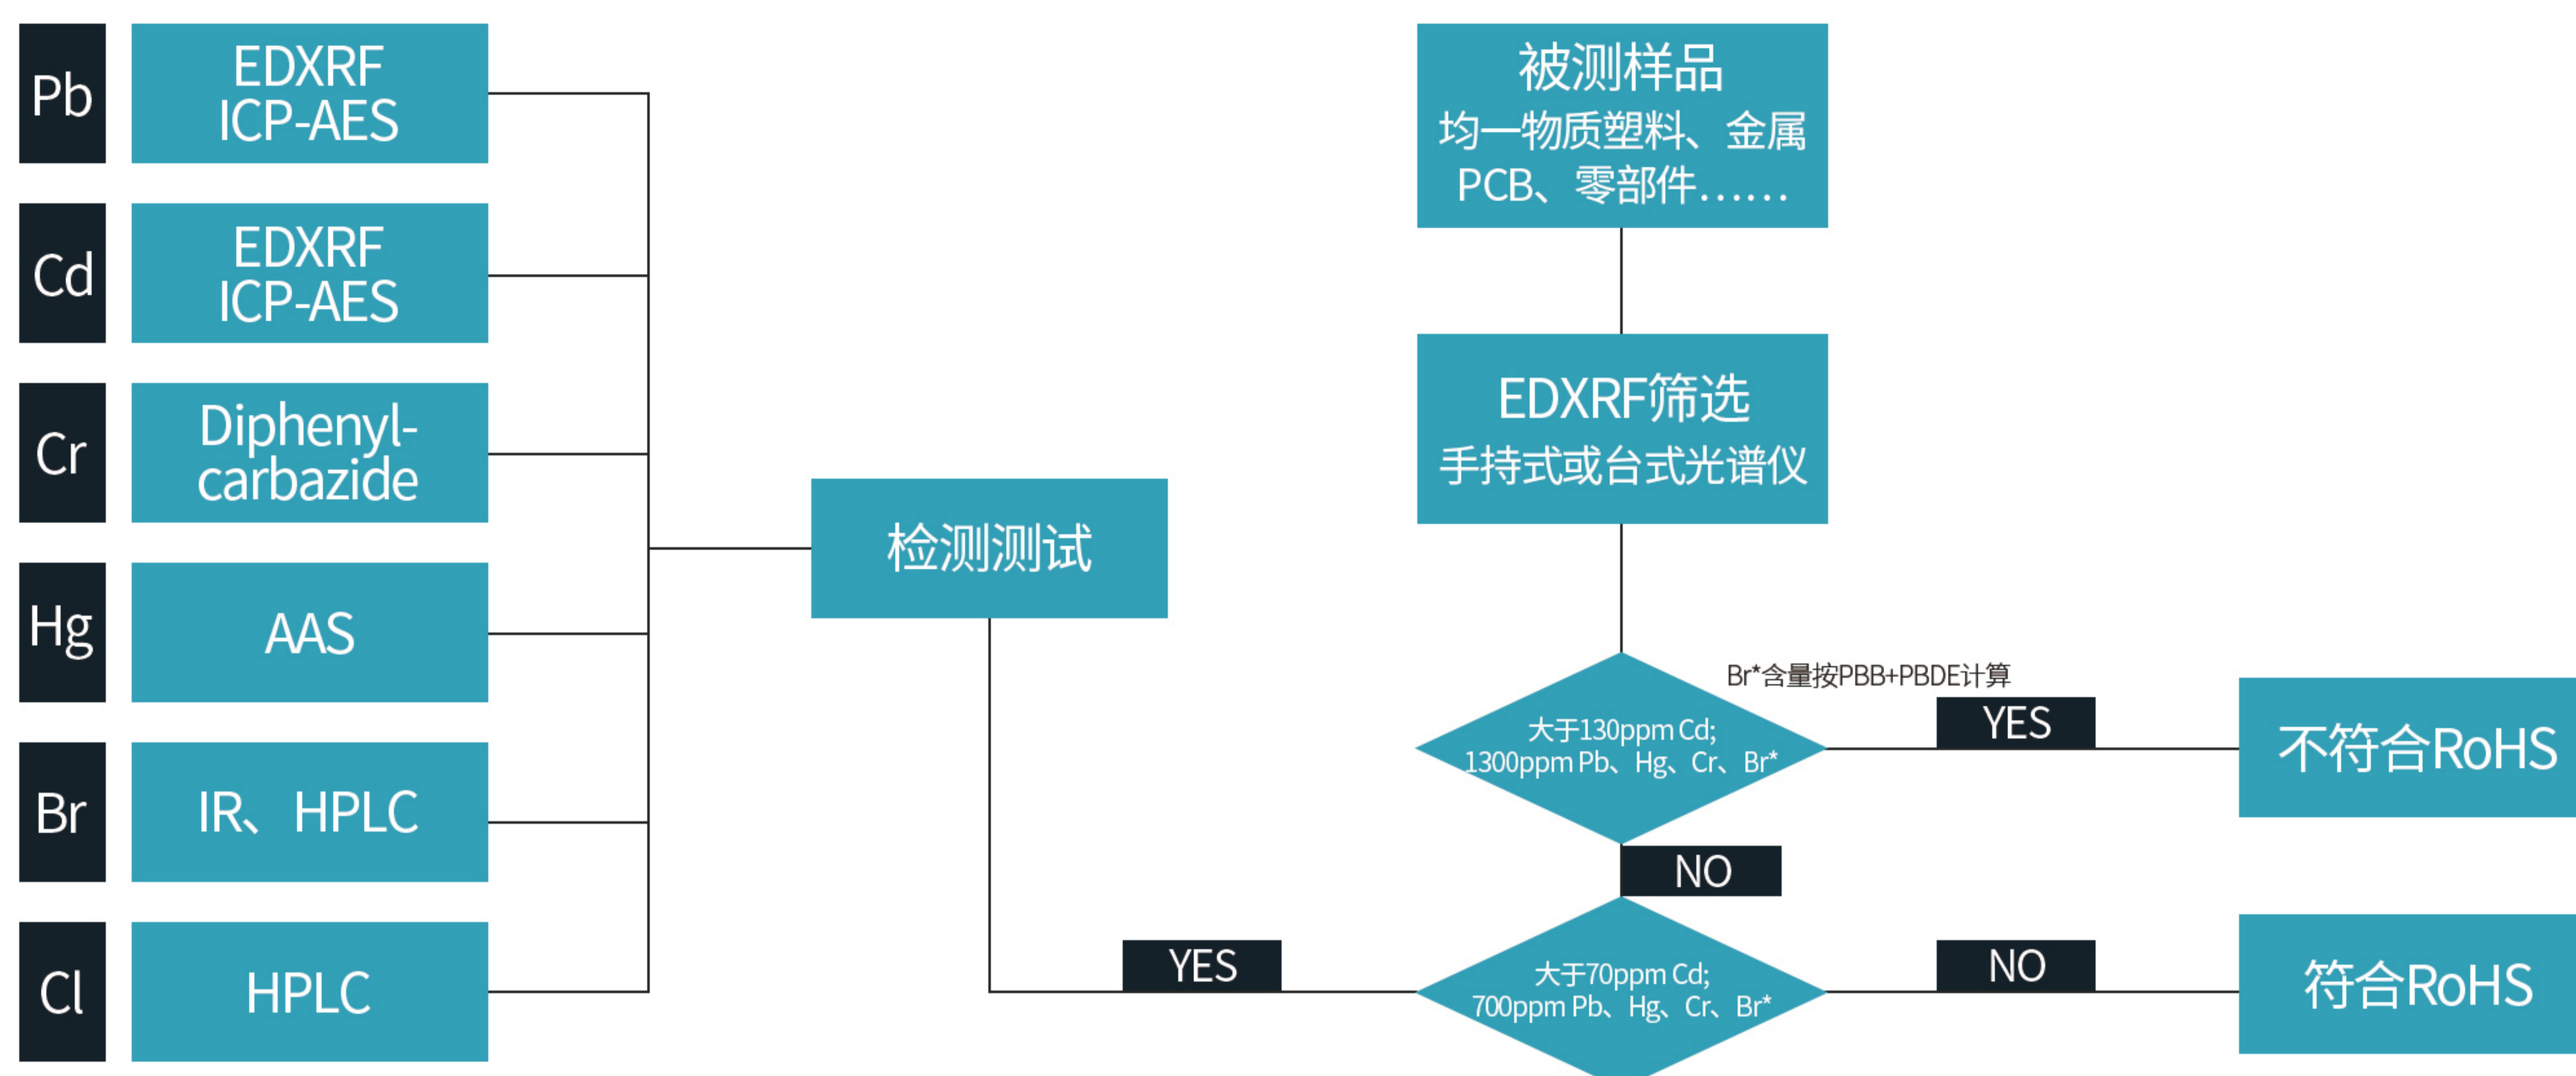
Pb
EDXRF
ICP-AES

Cd
EDXRF
ICP-AES

Cr
Diphenyl-carbazide

Hg
AAS

Br
IR、HPLC

Cl
HPLC

检测测试

被测样品
均一物质塑料、金属
PCB、零部件……

EDXRF筛选
手持式或台式光谱仪

Br*含量按PBB+PBDE计算

大于130ppm Cd;
1300ppm Pb、Hg、Cr、Br*

YES

不符合RoHS

NO

YES

大于70ppm Cd;
700ppm Pb、Hg、Cr、Br*

NO

符合RoHS